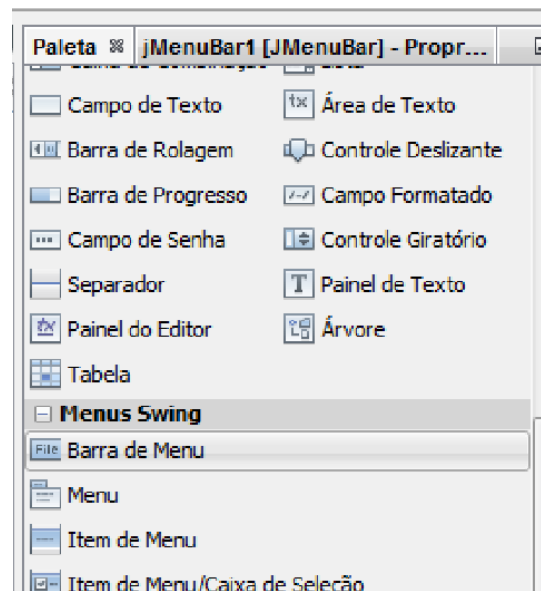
Paleta ⌘ jMenuBar1 [JMenuBar] - Propr...

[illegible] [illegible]

Campo de Texto
Área de Texto
Barra de Rolagem
Controle Deslizante
Barra de Progresso
Campo Formatado
Campo de Senha
Controle Giratório
Separador
Painel de Texto
Painel do Editor
Árvore
Tabela

Menus Swing

Barra de Menu
Menu
Item de Menu
Item de Menu/Caixa de Seleção